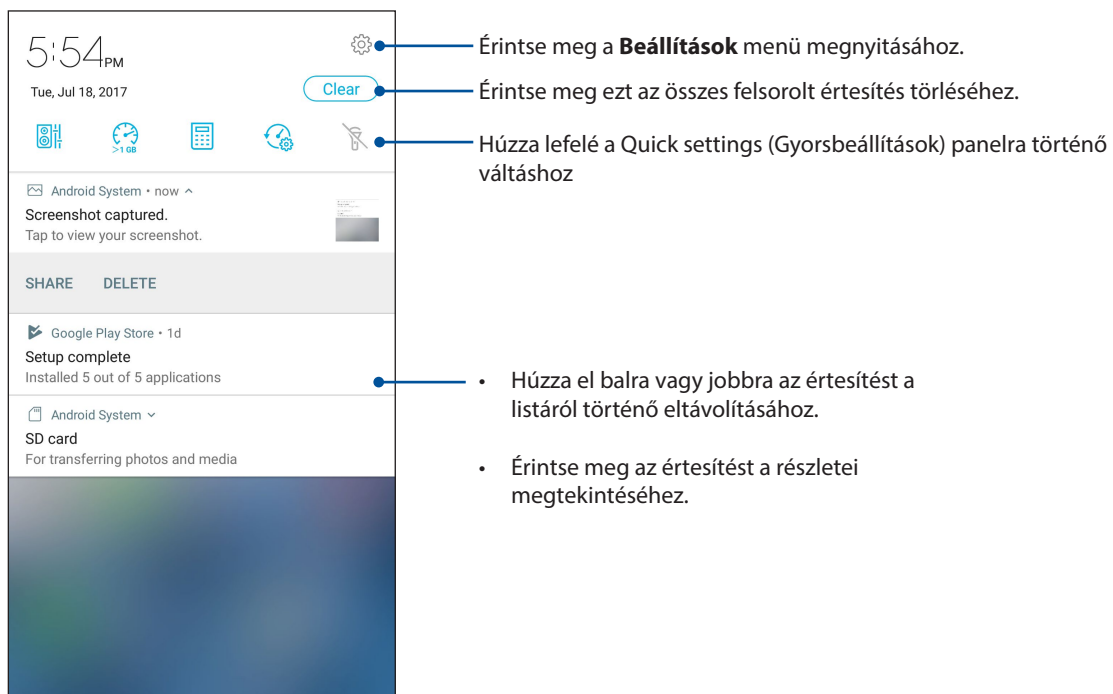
5:54PM

Tue, Jul 18, 2017

Clear

>1 GB

Android System • now ^

Screenshot captured.

Tap to view your screenshot.

SHARE DELETE

Google Play Store • 1d

Setup complete

Installed 5 out of 5 applications

Android System ˅

SD card

For transferring photos and media

Érintse meg a **Beállítások** menü megnyitásához.

Érintse meg ezt az összes felsorolt értesítés törléséhez.

Húzza lefelé a Quick settings (Gyorsbeállítások) panelra történő váltáshoz

• Húzza el balra vagy jobbra az értesítést a listáról történő eltávolításához.

• Érintse meg az értesítést a részletei megtekintéséhez.